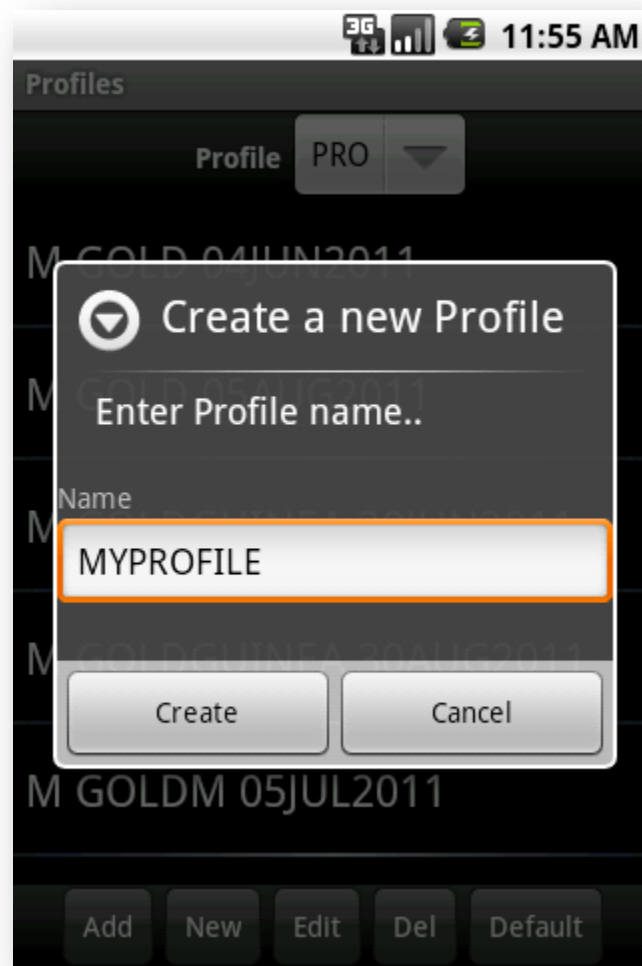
3G 11:55 AM

Profiles

Profile PRO

M GOLD 04JUN2011

Create a new Profile

M GOLD 05AUG2011

Enter Profile name..

Name

MYPROFILE

M GOLDGUINEA 30JUN2011

M GOLDGUINEA 30AUG2011

Create Cancel

M GOLDM 05JUL2011

Add New Edit Del Default